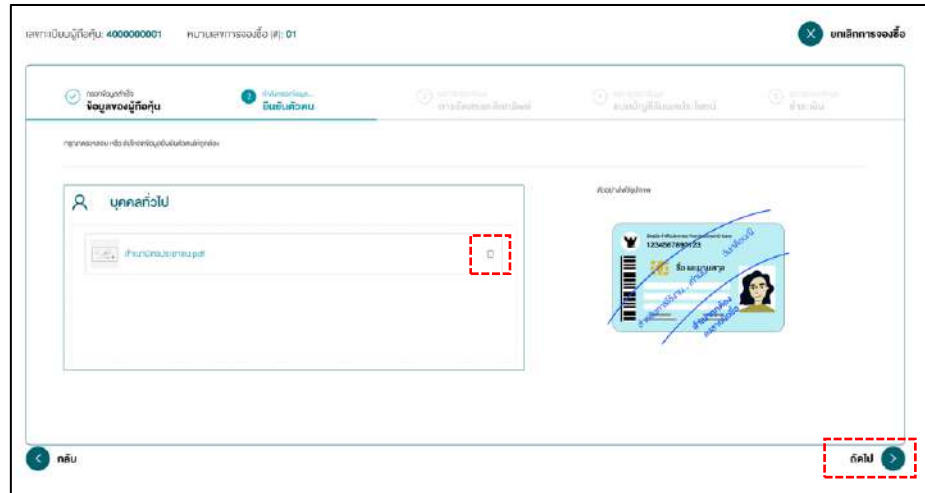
เลขทะเบียนผู้ถือหุ้น: 4000000001 หมายเลขการจองซื้อ (#): 01

ยกเลิกการจองซื้อ

กรอกข้อมูลทั่วไป
ข้อมูลของผู้ถือหุ้น

ดำเนินการต่อ...
ยืนยันตัวตน

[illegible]

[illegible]

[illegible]

กรุณาตรวจสอบ หรือ อัปโหลดข้อมูลยืนยันตัวตนให้ถูกต้อง

บุคคลทั่วไป

สำเนาบัตรประชาชน.pdf

ตัวอย่างไฟล์รูปภาพ

1234567890123

ชื่อ นามสกุล

สำเนาถูกต้อง

กลับ

ถัดไป